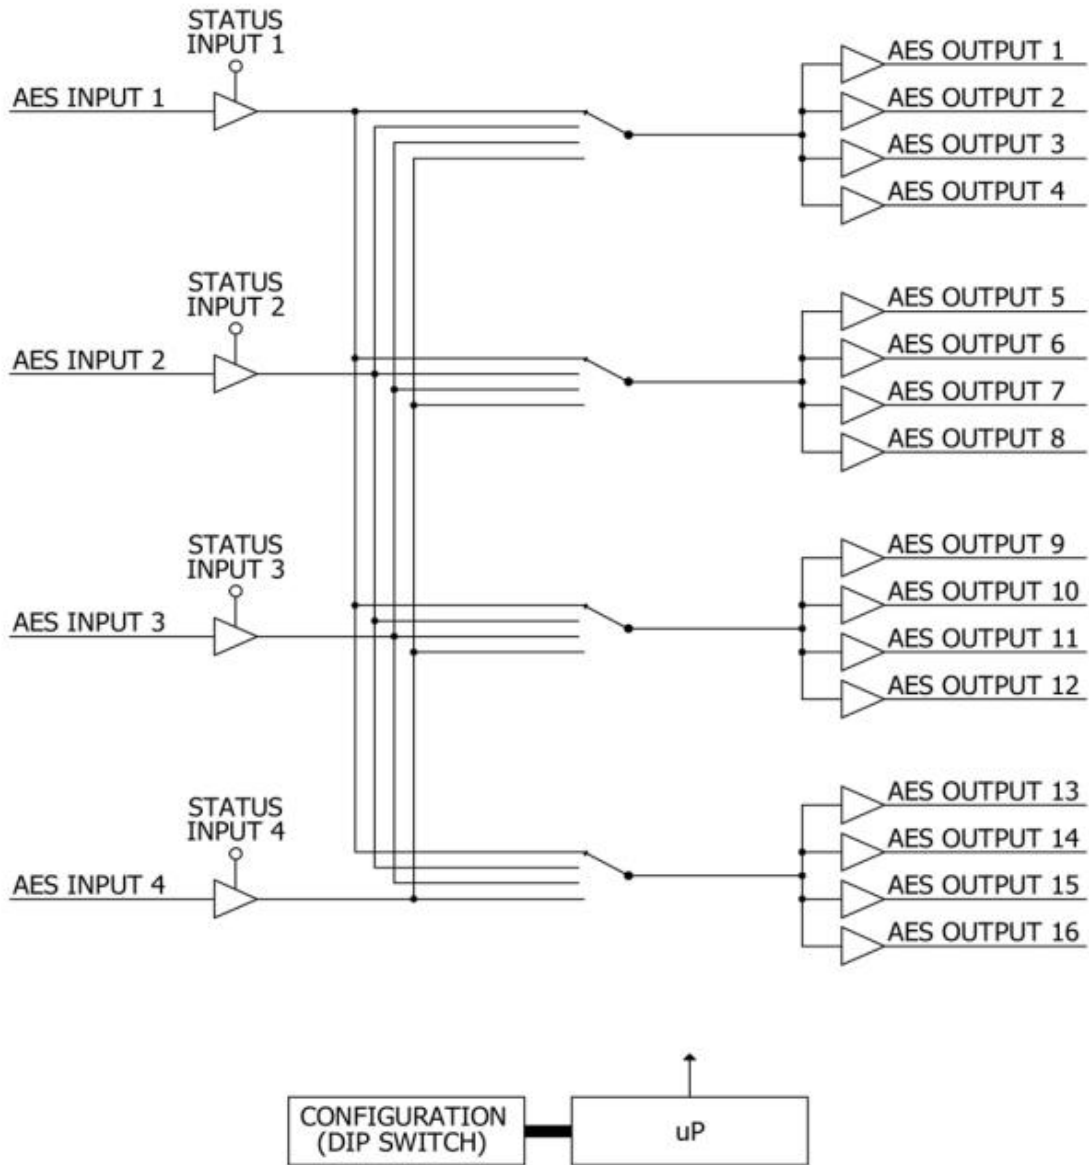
STATUS INPUT 1

AES INPUT 1

AES OUTPUT 1
AES OUTPUT 2
AES OUTPUT 3
AES OUTPUT 4

STATUS INPUT 2

AES INPUT 2

AES OUTPUT 5
AES OUTPUT 6
AES OUTPUT 7
AES OUTPUT 8

STATUS INPUT 3

AES INPUT 3

AES OUTPUT 9
AES OUTPUT 10
AES OUTPUT 11
AES OUTPUT 12

STATUS INPUT 4

AES INPUT 4

AES OUTPUT 13
AES OUTPUT 14
AES OUTPUT 15
AES OUTPUT 16

CONFIGURATION (DIP SWITCH)

uP